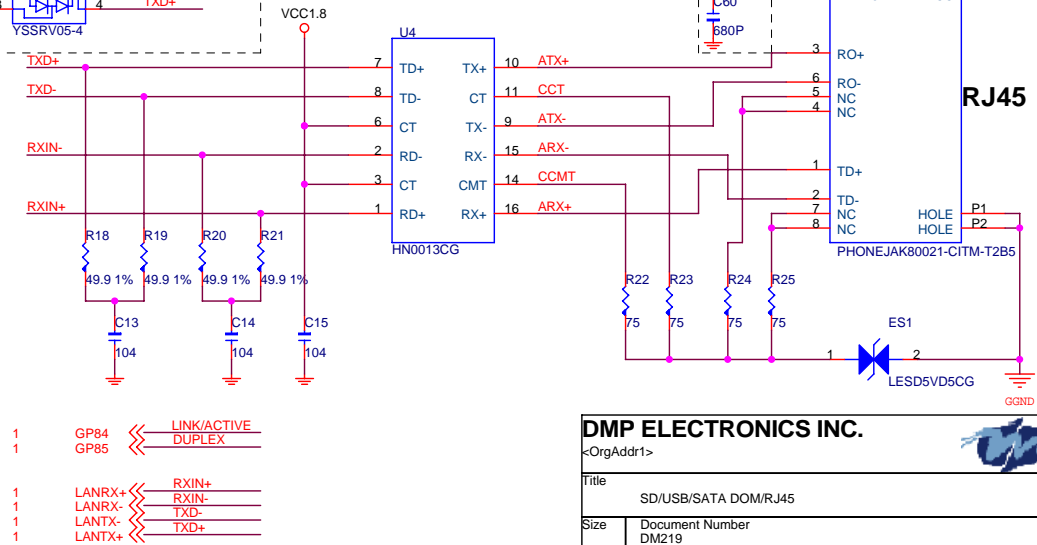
4 TXD+
YSSRV05-4
VCC1.8
C60
680P
U4
TXD+
7 TD+
TX+ 10
ATX+
3 RO+
TXD-
8 TD-
CT 11
CCT
6 RO-
5 NC
4 NC
RJ45
6 CT
TX- 9
ATX-
RXIN-
2 RD-
RX- 15
ARX-
1 TD+
3 CT
CMT 14
CCMT
RXIN+
1 RD+
RX+ 16
ARX+
2 TD-
7 NC
8 NC
HOLE P1
HOLE P2
HN0013CG
PHONEJAK80021-CITM-T2B5
R18
R19
R20
R21
49.9 1%
49.9 1%
49.9 1%
49.9 1%
R22
R23
R24
R25
75
75
75
75
C13
104
C14
104
C15
104
ES1
1
2
LESD5VD5CG
GGND
1 GP84 LINK/ACTIVE
1 GP85 DUPLEX
1 LANRX+ RXIN+
1 LANRX- RXIN-
1 LANTX- TXD-
1 LANTX+ TXD+
DMP ELECTRONICS INC.
<OrgAddr1>
Title
SD/USB/SATA DOM/RJ45
Size
Document Number
DM219